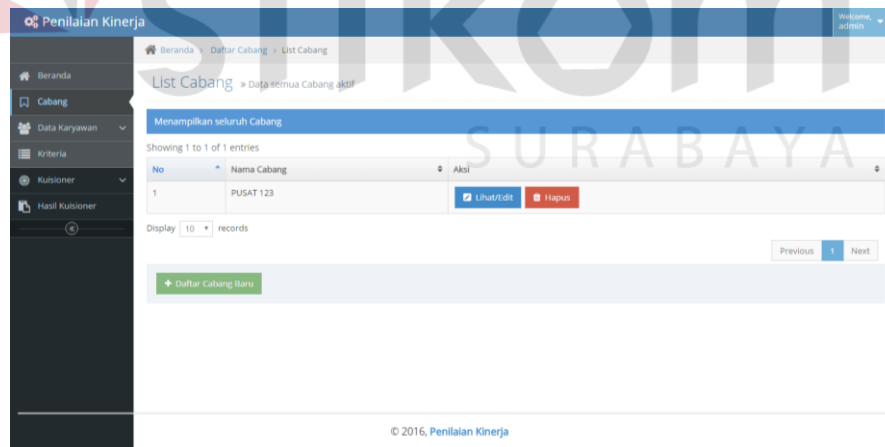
Penilaian Kinerja

Welcome, admin

Beranda
Cabang
Data Karyawan
Kriteria
Kuisioner
Hasil Kuisioner

Beranda › Daftar Cabang › List Cabang

List Cabang » Data semua Cabang aktif

STIKOM SURABAYA

Menampilkan seluruh Cabang

Showing 1 to 1 of 1 entries

| No | Nama Cabang | Aksi |
|---|---|---|
| 1 | PUSAT 123 | Lihat/Edit Hapus |

Display 10 records

Previous 1 Next

+ Daftar Cabang Baru

© 2016, Penilaian Kinerja